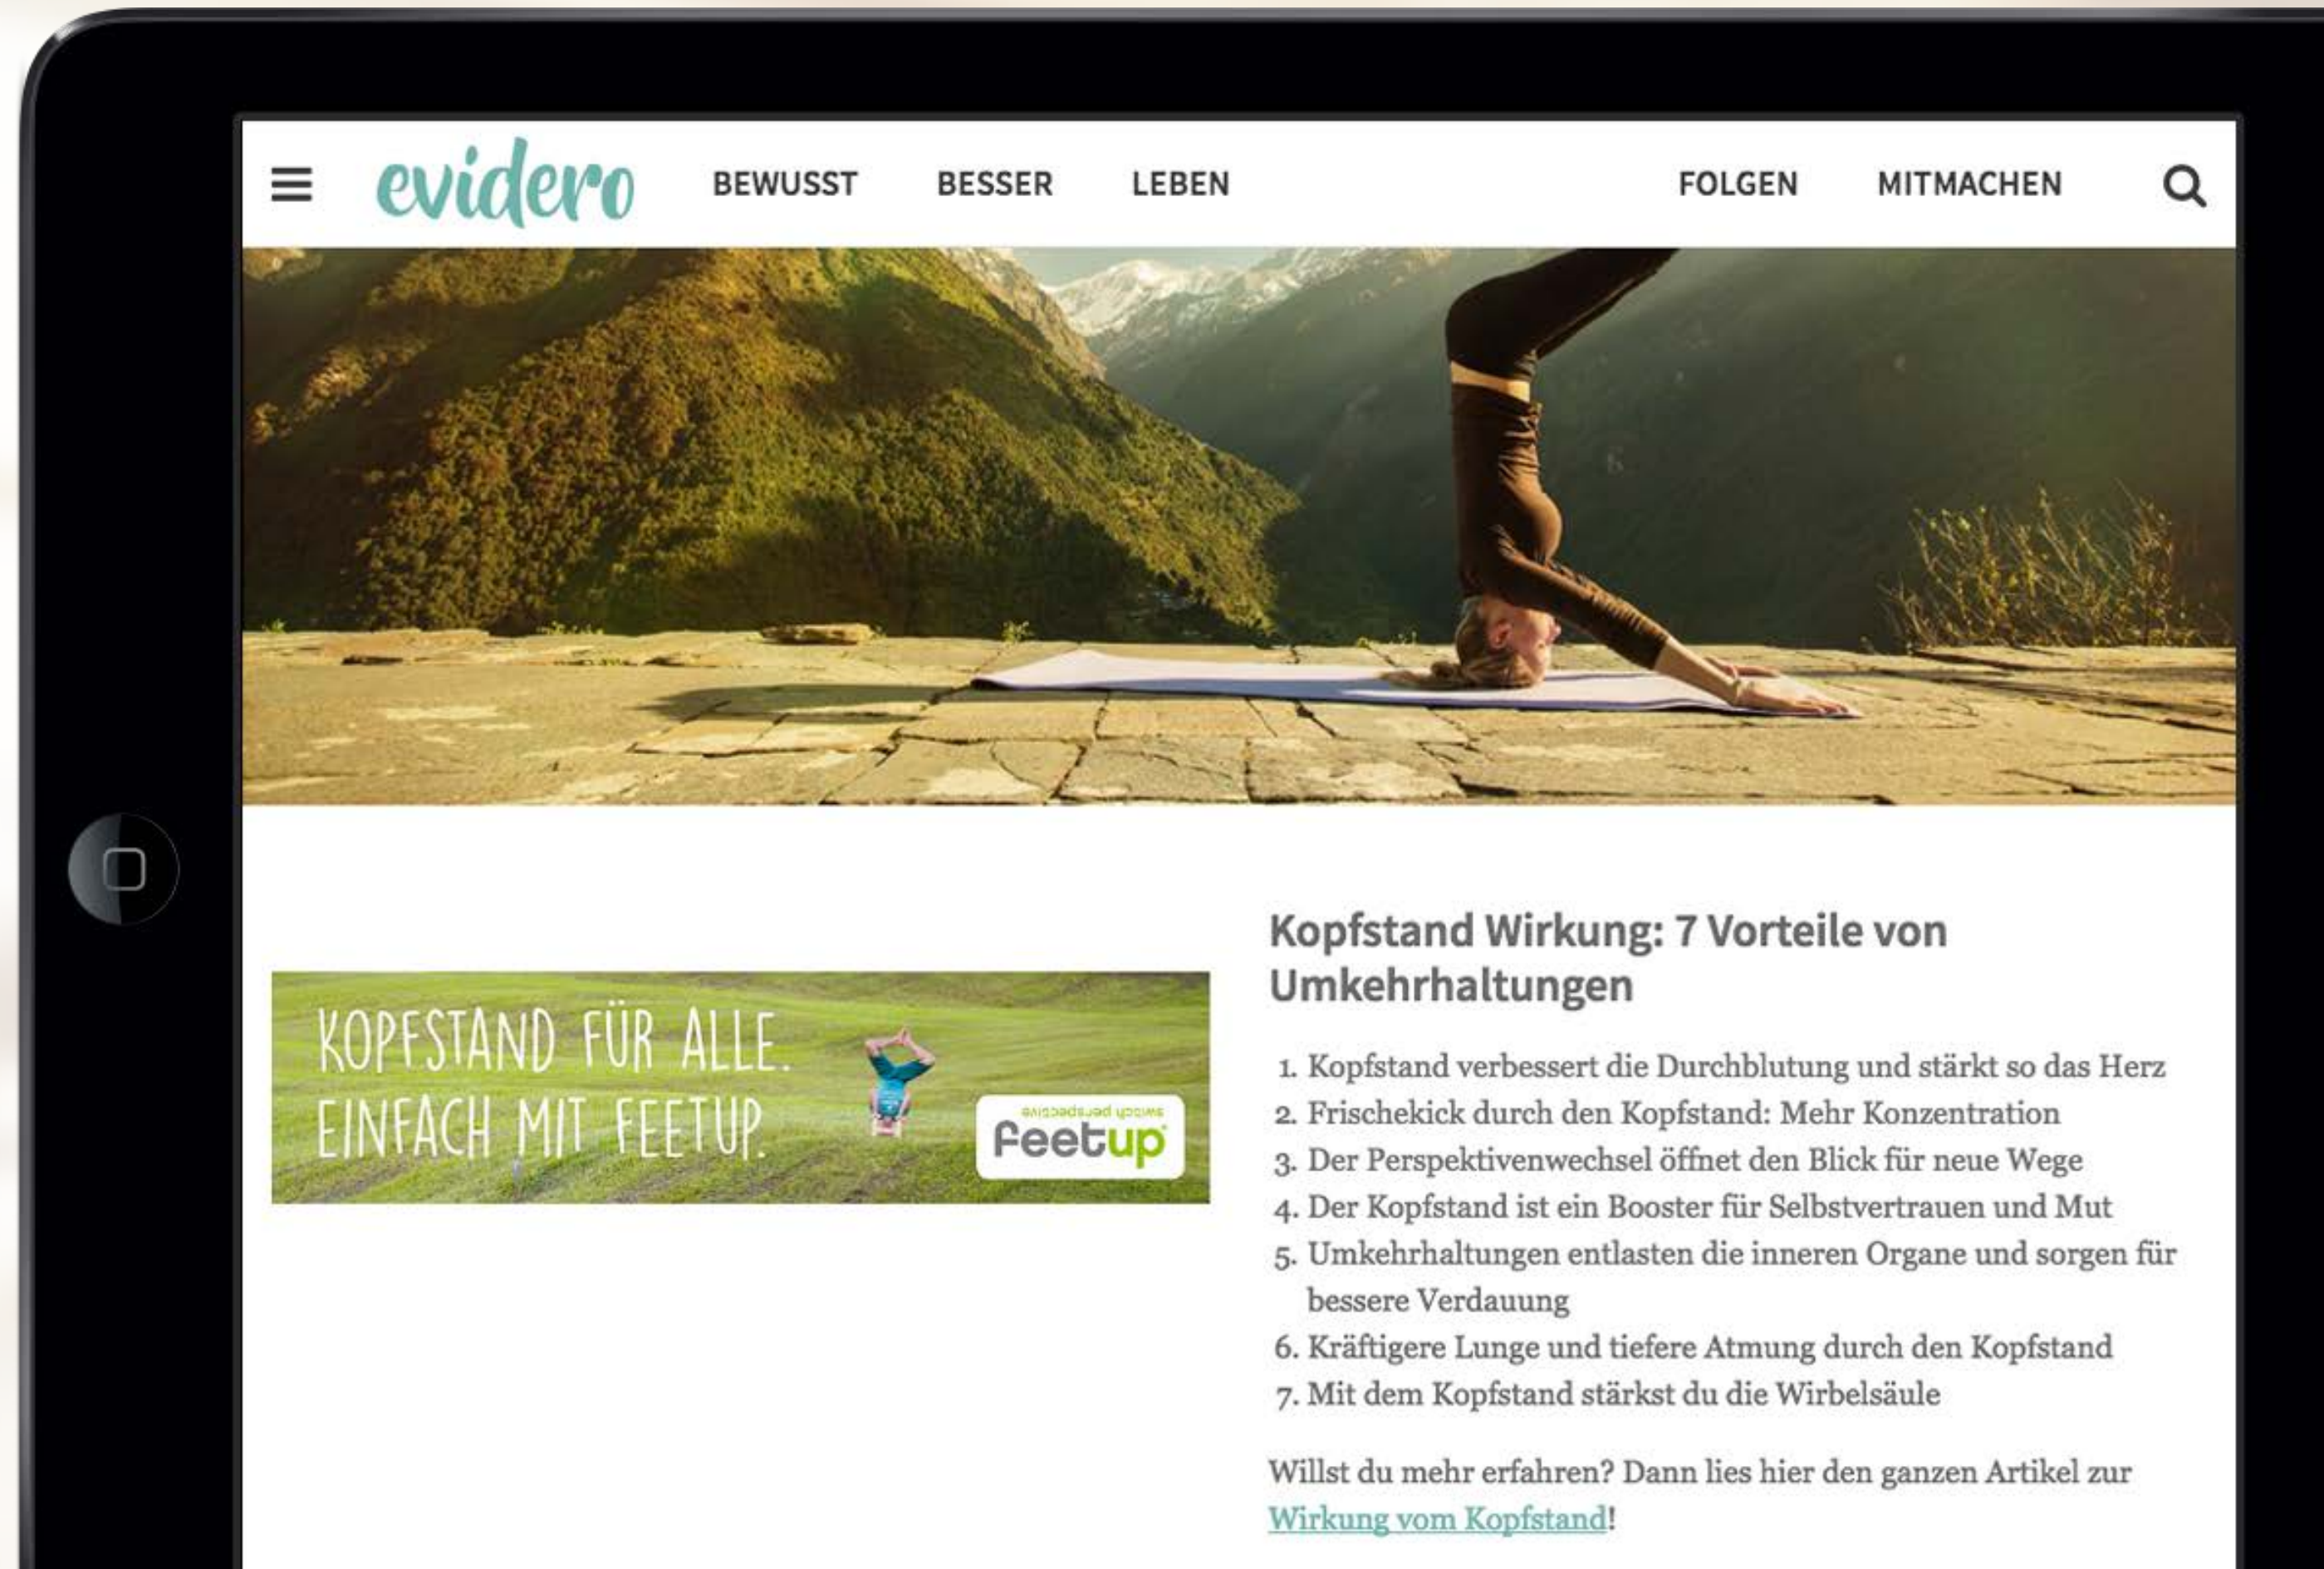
evidero BEWUSST BESSER LEBEN FOLGEN MITMACHEN

KOPFSTAND FÜR ALLE. EINFACH MIT FEETUP.

switch perspective
feetup

Kopfstand Wirkung: 7 Vorteile von Umkehrhaltungen

1. Kopfstand verbessert die Durchblutung und stärkt so das Herz
2. Frischekick durch den Kopfstand: Mehr Konzentration
3. Der Perspektivenwechsel öffnet den Blick für neue Wege
4. Der Kopfstand ist ein Booster für Selbstvertrauen und Mut
5. Umkehrhaltungen entlasten die inneren Organe und sorgen für bessere Verdauung
6. Kräftigere Lunge und tiefere Atmung durch den Kopfstand
7. Mit dem Kopfstand stärkst du die Wirbelsäule

Willst du mehr erfahren? Dann lies hier den ganzen Artikel zur Wirkung vom Kopfstand!